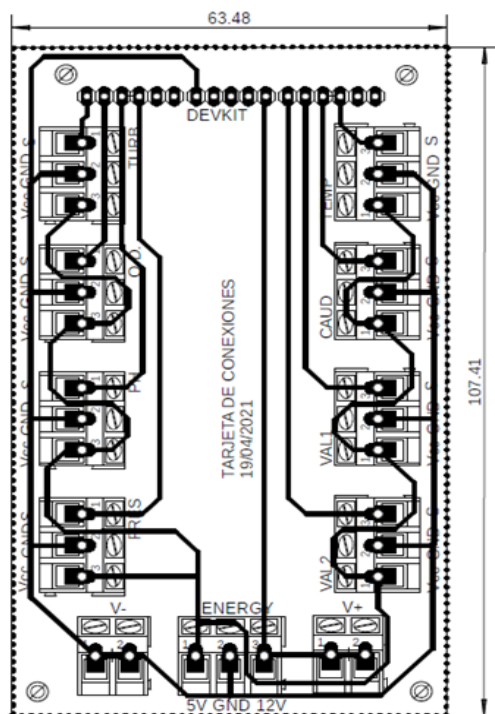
63.48

107.41

DEVKIT

Vcc GND S

TURB

Vcc GND S

O.D

Vcc GND S

PH

Vcc GNDS

PRES

TEMP

Vcc GND S

CAUD

Vcc GND S

VAL1

Vcc GND S

VAL2

Vcc GND S

TARJETA DE CONEXIONES
19/04/2021

V-

ENERGY

V+

5V GND 12V